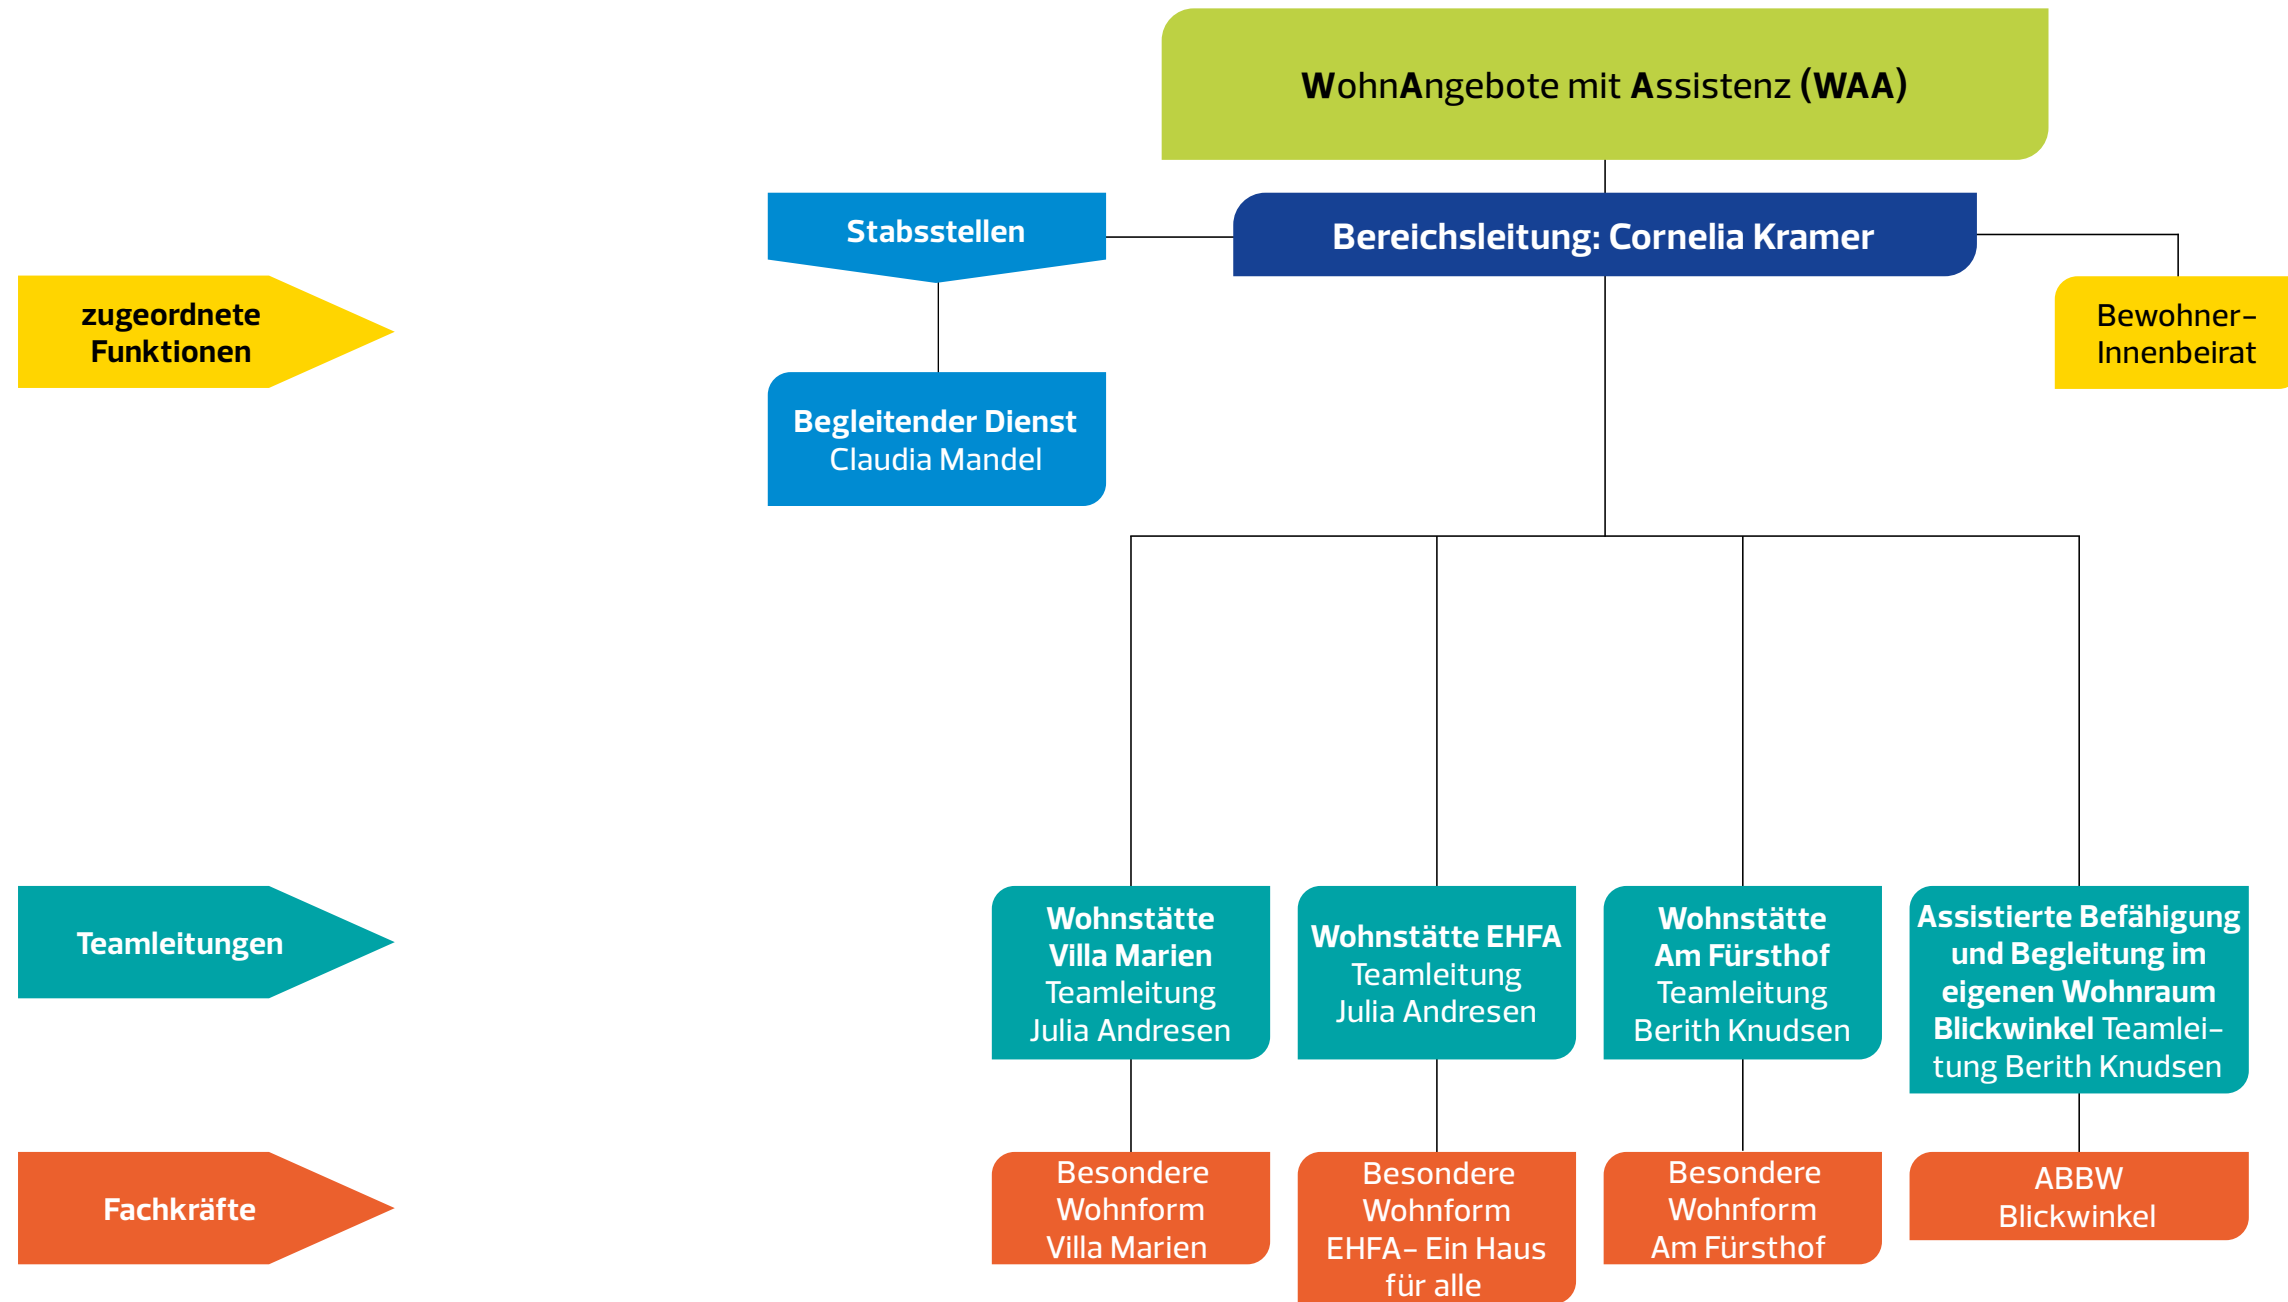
WohnAngebote mit Assistenz (WAA)

Stabsstellen

Bereichsleitung: Cornelia Kramer

zugeordnete Funktionen

Bewohner-Innenbeirat

Begleitender Dienst
Claudia Mandel

Teamleitungen

Wohnstätte Villa Marien
Teamleitung Julia Andresen

Wohnstätte EHFA
Teamleitung Julia Andresen

Wohnstätte Am Fürsthof
Teamleitung Berith Knudsen

Assistierte Befähigung und Begleitung im eigenen Wohnraum Blickwinkel Teamleitung Berith Knudsen

Fachkräfte

Besondere Wohnform Villa Marien

Besondere Wohnform EHFA- Ein Haus für alle

Besondere Wohnform Am Fürsthof

ABBW Blickwinkel